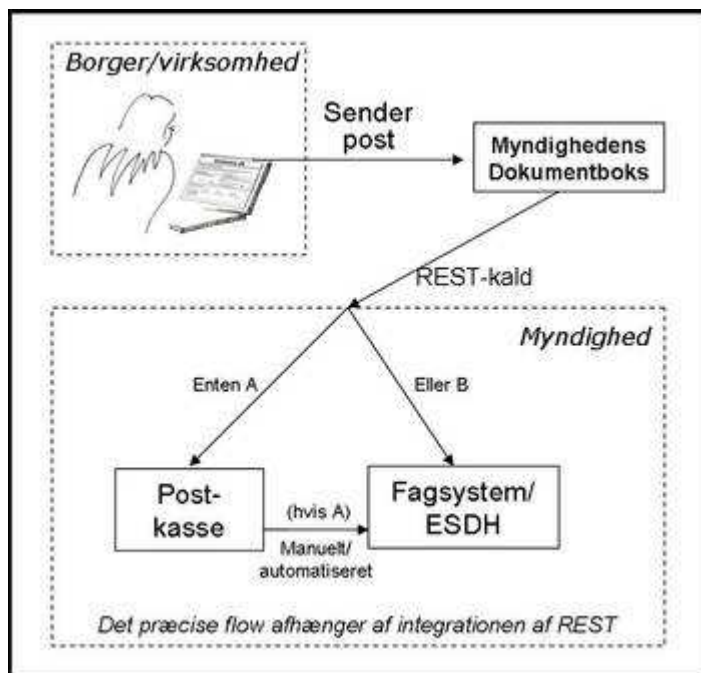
Borger/virksomhed

Sender post

Myndighedens Dokumentboks

REST-kald

Myndighed

Enten A

Eller B

Post-kasse

(hvis A)

Manuelt/ automatiseret

Fagsystem/ ESDH

Det præcise flow afhænger af integrationen af REST